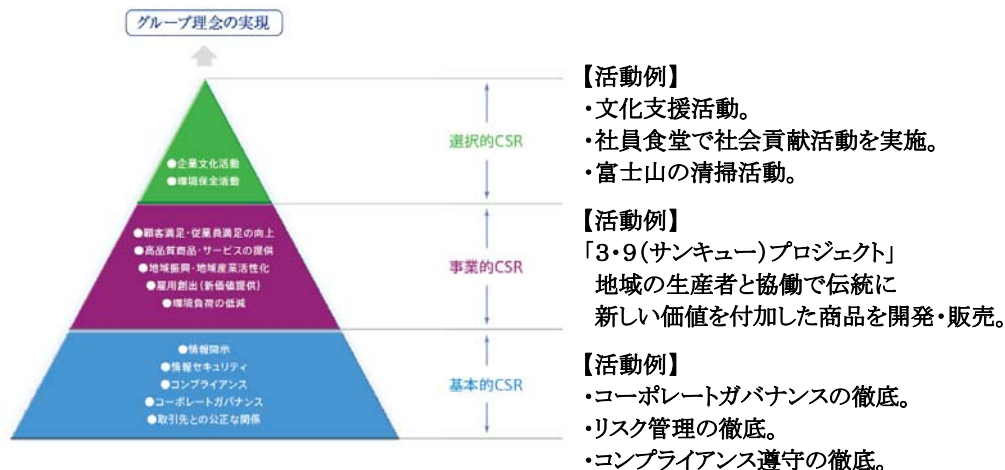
グループ理念の実現

●企業文化活動
●環境保全活動

選択的CSR

●顧客満足・従業員満足の向上
●高品質商品・サービスの提供
●地域振興・地域産業活性化
●雇用創出(新価値提供)
●環境負荷の低減

事業的CSR

●情報開示
●情報セキュリティ
●コンプライアンス
●コーポレートガバナンス
●取引先との公正な関係

基本的CSR

【活動例】
・文化支援活動。
・社員食堂で社会貢献活動を実施。
・富士山の清掃活動。

【活動例】
「3・9(サンキュー)プロジェクト」
地域の生産者と協働で伝統に新しい価値を付加した商品を開発・販売。

【活動例】
・コーポレートガバナンスの徹底。
・リスク管理の徹底。
・コンプライアンス遵守の徹底。